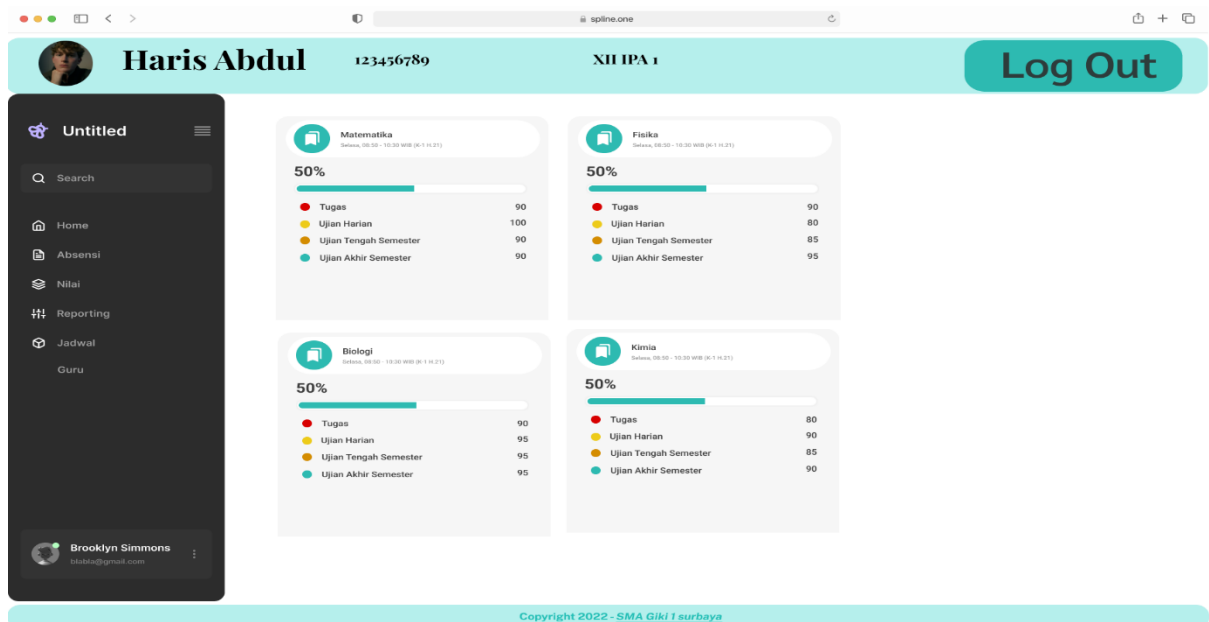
spline.one

Haris Abdul 123456789 XII IPA 1 Log Out

Untitled

Search

Home
Absensi
Nilai
Reporting
Jadwal
Guru

Brooklyn Simmons
blabla@gmail.com

Matematika
Selasa, 08:50 - 10:30 WIB (K-1 H.21)
50%

| | |
|---|---|
| Tugas | 90 |
| Ujian Harian | 100 |
| Ujian Tengah Semester | 90 |
| Ujian Akhir Semester | 90 |

Fisika
Selasa, 08:50 - 10:30 WIB (K-1 H.21)
50%

| | |
|---|---|
| Tugas | 90 |
| Ujian Harian | 80 |
| Ujian Tengah Semester | 85 |
| Ujian Akhir Semester | 95 |

Biologi
Selasa, 08:50 - 10:30 WIB (K-1 H.21)
50%

| | |
|---|---|
| Tugas | 90 |
| Ujian Harian | 95 |
| Ujian Tengah Semester | 95 |
| Ujian Akhir Semester | 95 |

Kimia
Selasa, 08:50 - 10:30 WIB (K-1 H.21)
50%

| | |
|---|---|
| Tugas | 80 |
| Ujian Harian | 90 |
| Ujian Tengah Semester | 85 |
| Ujian Akhir Semester | 90 |

Copyright 2022 - SMA Giki 1 surbaya